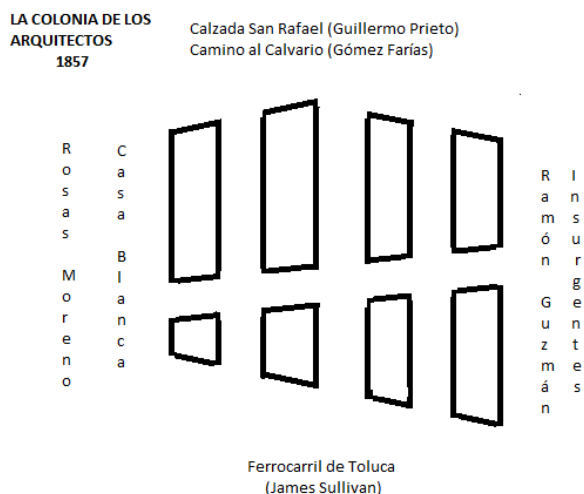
LA COLONIA DE LOS ARQUITECTOS
1857

Calzada San Rafael (Guillermo Prieto)
Camino al Calvario (Gómez Farías)

Rosas Moreno

Casa Blanca

Ramón Guzmán

Insurgentes

Ferrocarril de Toluca
(James Sullivan)